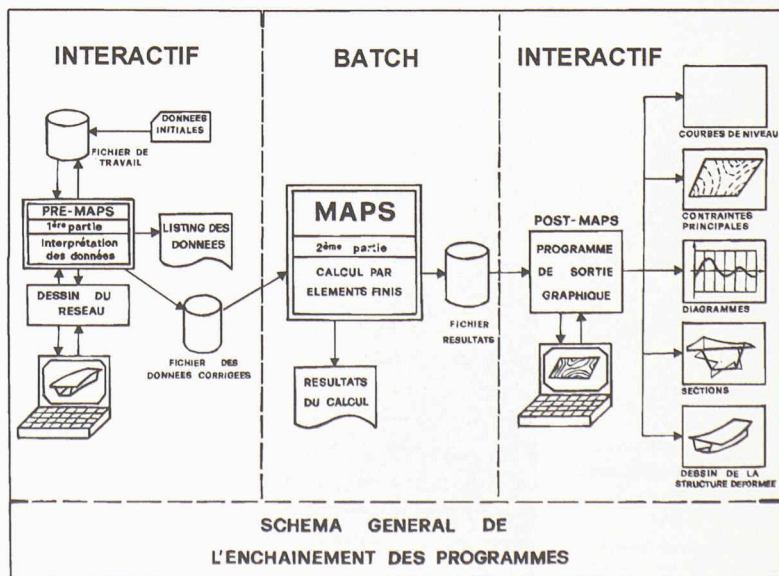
INTERACTIF

BATCH

INTERACTIF

DONNEES INITIALES

FICHIER DE TRAVAIL

PRE-MAPS
1ère partie
Interprétation des données

LISTING DES DONNEES

DESSIN DU RESEAU

FICHIER DES DONNEES CORRIGEES

MAPS
2ème partie
CALCUL PAR ELEMENTS FINIS

RESULTATS DU CALCUL

FICHIER RESULTATS

POST-MAPS
PROGRAMME DE SORTIE GRAPHIQUE

COURBES DE NIVEAU

CONTRAINTES PRINCIPALES

DIAGRAMMES

SECTIONS

DESSIN DE LA STRUCTURE DEFORMEE

SCHEMA GENERAL DE L'ENCHAINEMENT DES PROGRAMMES